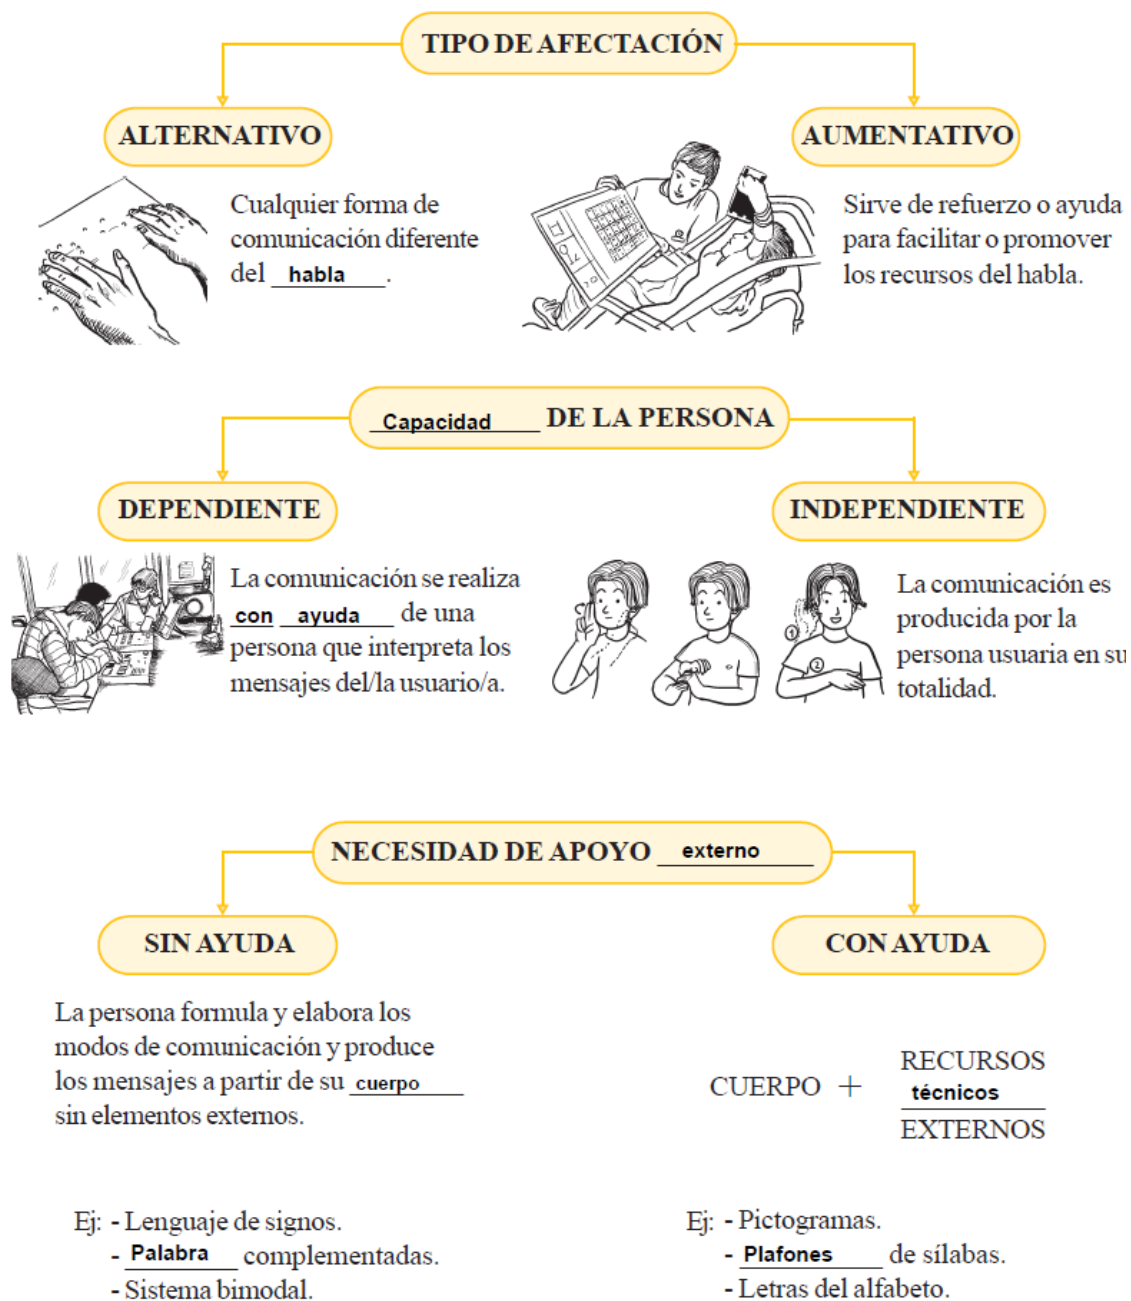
TIPO DE AFECTACIÓN

ALTERNATIVO

Cualquier forma de comunicación diferente del habla.

AUMENTATIVO

Sirve de refuerzo o ayuda para facilitar o promover los recursos del habla.

Capacidad DE LA PERSONA

DEPENDIENTE

La comunicación se realiza con ayuda de una persona que interpreta los mensajes del/la usuario/a.

INDEPENDIENTE

La comunicación es producida por la persona usuaria en su totalidad.

NECESIDAD DE APOYO externo

SIN AYUDA

La persona formula y elabora los modos de comunicación y produce los mensajes a partir de su cuerpo sin elementos externos.

CON AYUDA

CUERPO + RECURSOS técnicos EXTERNOS

Ej: - Lenguaje de signos.
- Palabra complementadas.
- Sistema bimodal.

Ej: - Pictogramas.
- Plafones de sílabas.
- Letras del alfabeto.